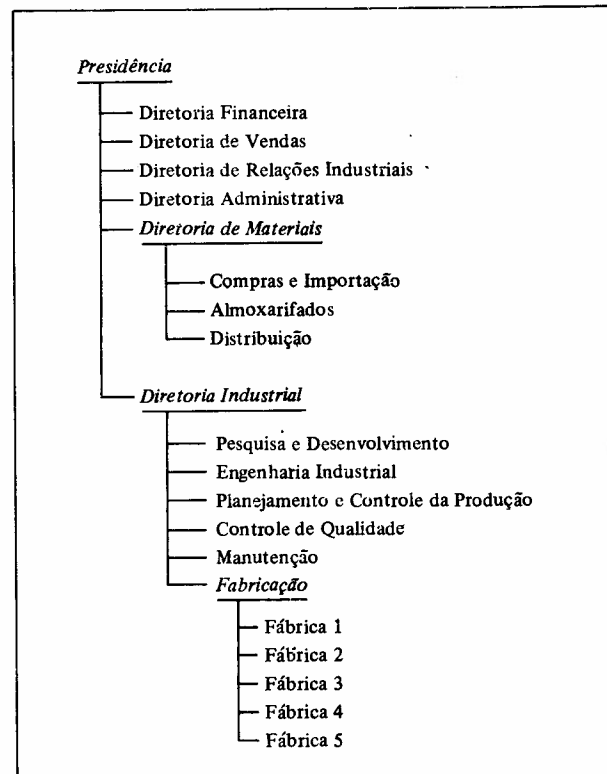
Presidência

Diretoria Financeira
Diretoria de Vendas
Diretoria de Relações Industriais
Diretoria Administrativa
Diretoria de Materiais

Compras e Importação
Almoxarifados
Distribuição

Diretoria Industrial

Pesquisa e Desenvolvimento
Engenharia Industrial
Planejamento e Controle da Produção
Controle de Qualidade
Manutenção
Fabricação

Fábrica 1
Fábrica 2
Fábrica 3
Fábrica 4
Fábrica 5